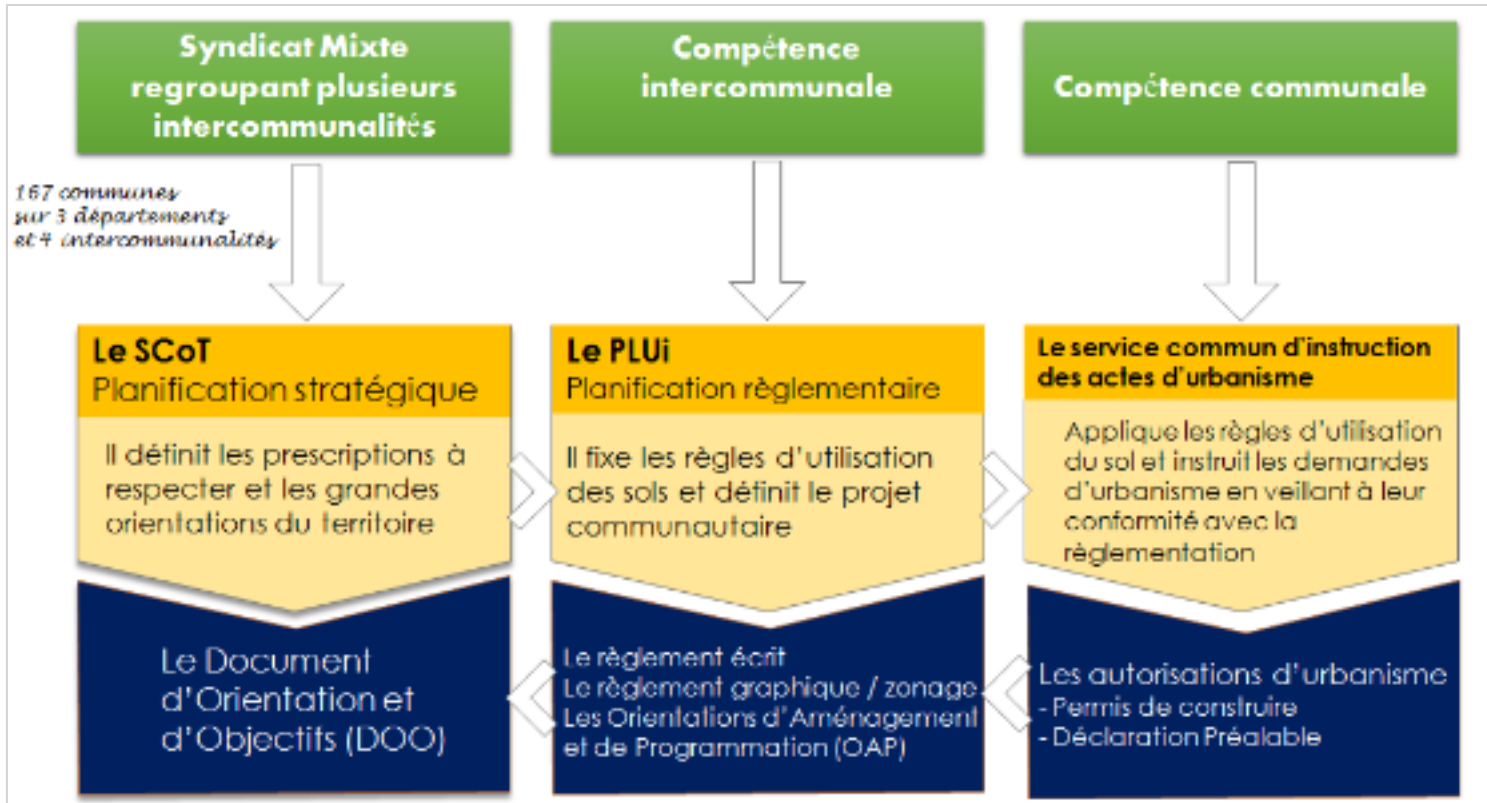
Syndicat Mixte regroupant plusieurs intercommunalités

Compétence intercommunale

Compétence communale

167 communes sur 3 départements et 4 intercommunalités

Le SCoT
Planification stratégique

Il définit les prescriptions à respecter et les grandes orientations du territoire

Le PLUi
Planification règlementaire

Il fixe les règles d'utilisation des sols et définit le projet communautaire

Le service commun d'instruction des actes d'urbanisme

Applique les règles d'utilisation du sol et instruit les demandes d'urbanisme en veillant à leur conformité avec la règlementation

Le Document d'Orientation et d'Objectifs (DOO)

Le règlement écrit
Le règlement graphique / zonage
Les Orientations d'Aménagement et de Programmation (OAP)

Les autorisations d'urbanisme
- Permis de construire
- Déclaration Préalable